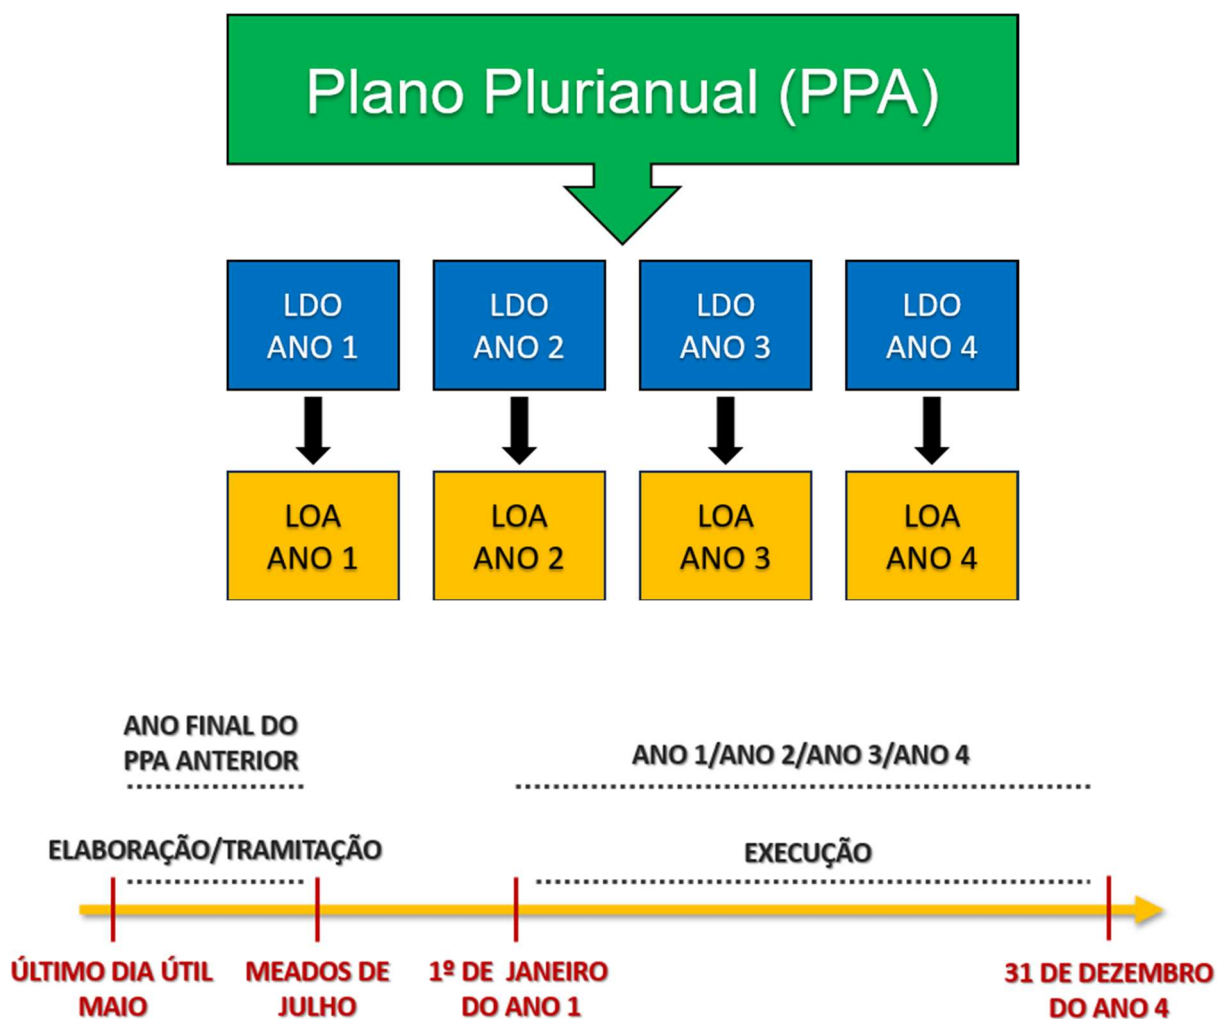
Plano Plurianual (PPA)

LDO
ANO 1

LDO
ANO 2

LDO
ANO 3

LDO
ANO 4

LOA
ANO 1

LOA
ANO 2

LOA
ANO 3

LOA
ANO 4

ANO FINAL DO
PPA ANTERIOR

ANO 1/ANO 2/ANO 3/ANO 4

ELABORAÇÃO/TRAMITAÇÃO

EXECUÇÃO

ÚLTIMO DIA ÚTIL
MAIO

MEADOS DE
JULHO

1º DE JANEIRO
DO ANO 1

31 DE DEZEMBRO
DO ANO 4